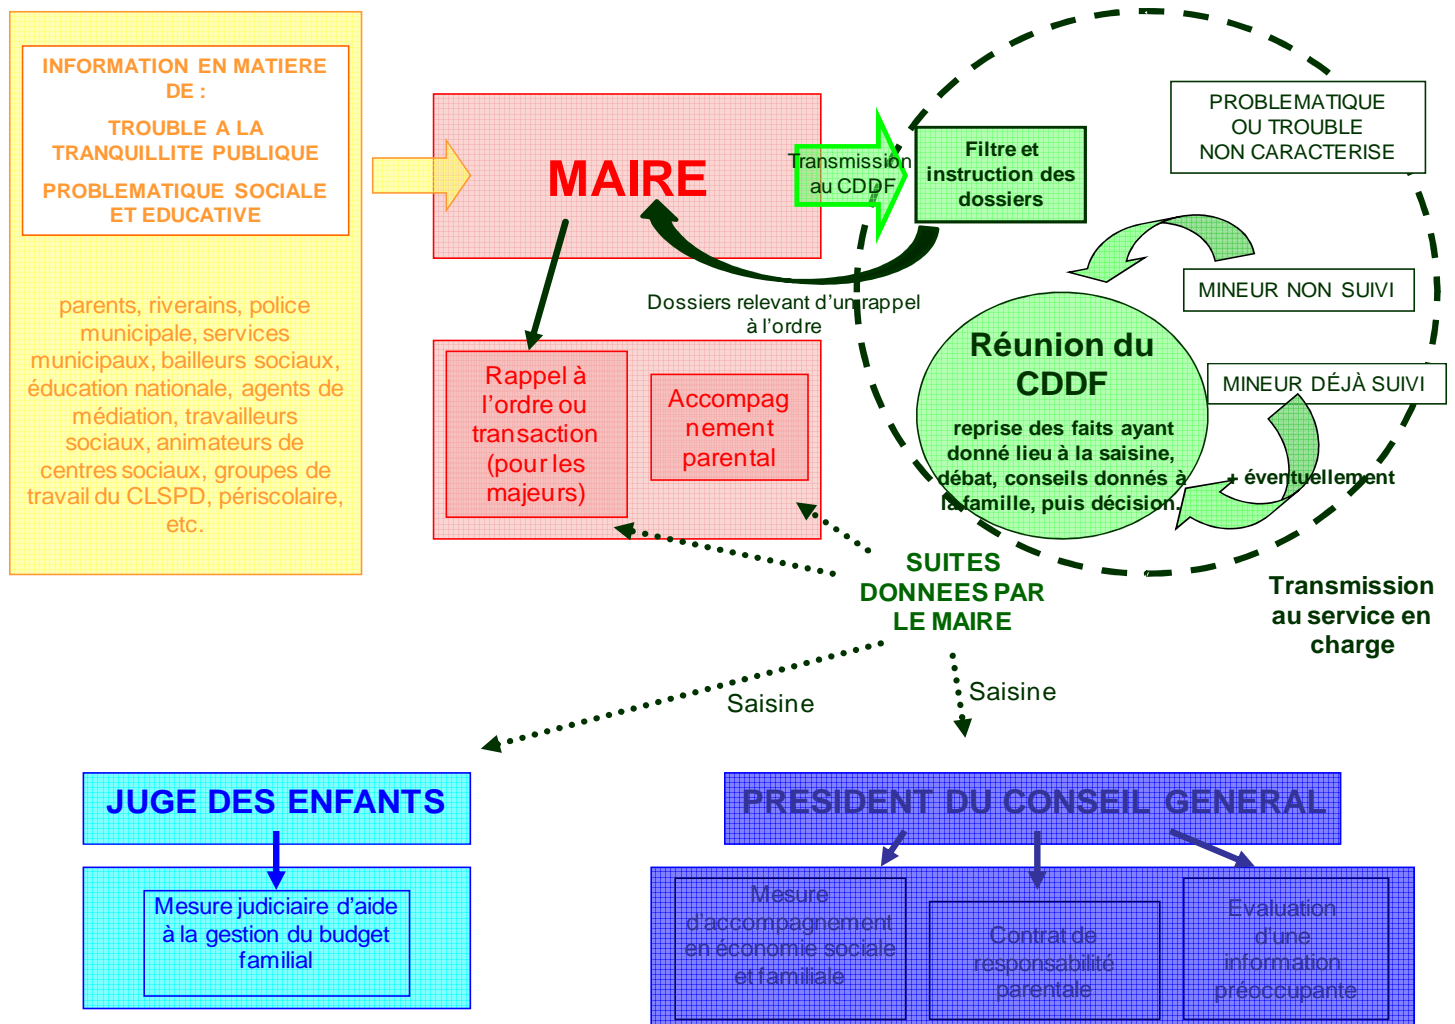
INFORMATION EN MATIERE DE :

TROUBLE A LA TRANQUILLITE PUBLIQUE

PROBLEMATIQUE SOCIALE ET EDUCATIVE

parents, riverains, police municipale, services municipaux, bailleurs sociaux, éducation nationale, agents de médiation, travailleurs sociaux, animateurs de centres sociaux, groupes de travail du CLSPD, périscolaire, etc.

MAIRE

Transmission au CDDF

Filtre et instruction des dossiers

PROBLEMATIQUE OU TROUBLE NON CARACTERISE

MINEUR NON SUIVI

MINEUR DÉJÀ SUIVI

Dossiers relevant d'un rappel à l'ordre

Rappel à l'ordre ou transaction (pour les majeurs)

Accompagnement parental

Réunion du CDDF

reprise des faits ayant donné lieu à la saisine, débat, conseils donnés à la famille, puis décision.

+ éventuellement

SUITES DONNEES PAR LE MAIRE

Transmission au service en charge

Saisine

Saisine

JUGE DES ENFANTS

Mesure judiciaire d'aide à la gestion du budget familial

PRESIDENT DU CONSEIL GENERAL

Mesure d'accompagnement en économie sociale et familiale

Contrat de responsabilité parentale

Evaluation d'une information préoccupante